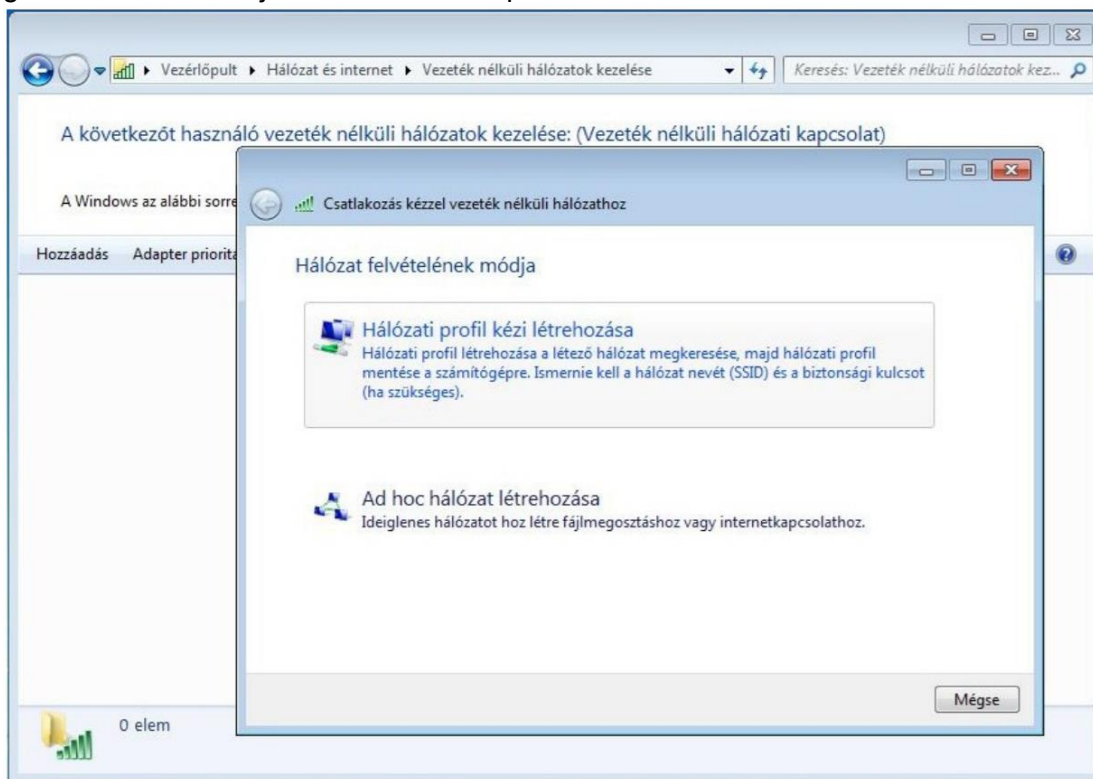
▸ Vezérlőpult ▸ Hálózat és internet ▸ Vezeték nélküli hálózatok kezelése

Keresés: Vezeték nélküli hálózatok kez...

A következőt használó vezeték nélküli hálózatok kezelése: (Vezeték nélküli hálózati kapcsolat)

A Windows az alábbi sorre

Hozzáadás   Adapter priorita

Csatlakozás kézzel vezeték nélküli hálózathoz

Hálózat felvételének módja

Hálózati profil kézi létrehozása
Hálózati profil létrehozása a létező hálózat megkeresése, majd hálózati profil mentése a számítógépre. Ismernie kell a hálózat nevét (SSID) és a biztonsági kulcsot (ha szükséges).

Ad hoc hálózat létrehozása
Ideiglenes hálózatot hoz létre fájlmegosztáshoz vagy internetkapcsolathoz.

Mégse

0 elem